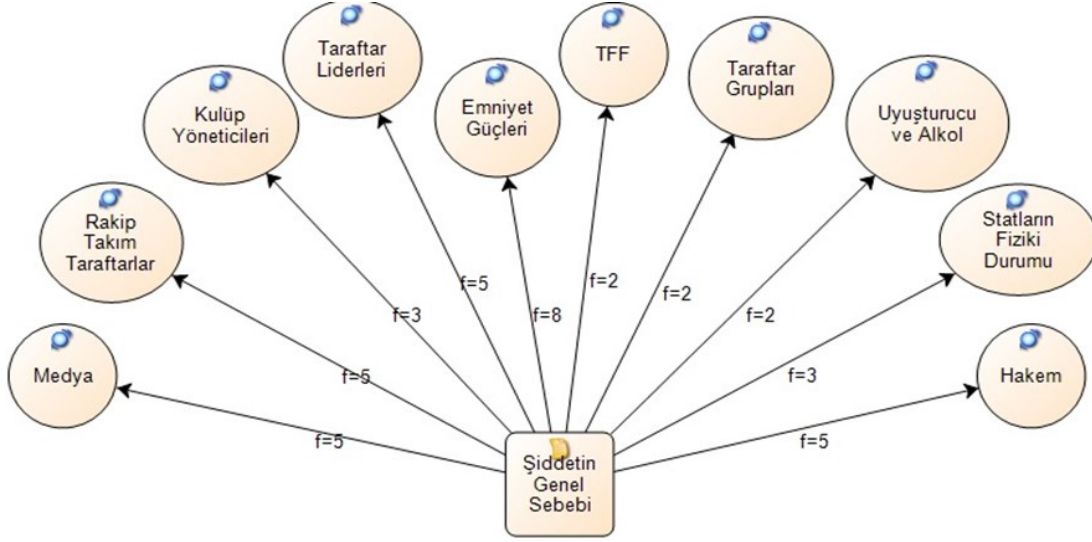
Taraftar Liderleri

TFF

Kulüp Yöneticileri

Emniyet Güçleri

Taraftar Grupları

Uyuşturucu ve Alkol

Rakip Takım Taraftarlar

Statların Fiziki Durumu

f=5

f=3

f=8

f=2

f=2

f=2

Medya

f=5

f=3

Hakem

f=5

f=5

Şiddetin Genel Sebebi